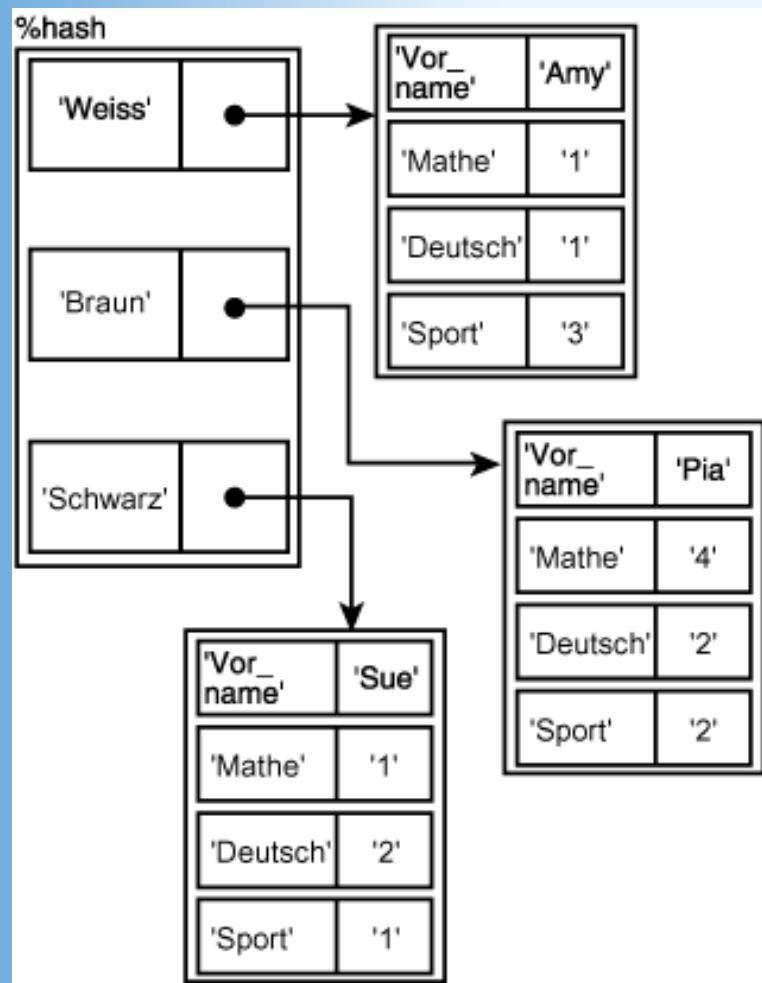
%hash

'Weiss'

'Braun'

'Schwarz'

| 'Vor_ name' | 'Amy' |
|---|---|
| 'Mathe' | '1' |
| 'Deutsch' | '1' |
| 'Sport' | '3' |

| 'Vor_ name' | 'Pia' |
|---|---|
| 'Mathe' | '4' |
| 'Deutsch' | '2' |
| 'Sport' | '2' |

| 'Vor_ name' | 'Sue' |
|---|---|
| 'Mathe' | '1' |
| 'Deutsch' | '2' |
| 'Sport' | '1' |